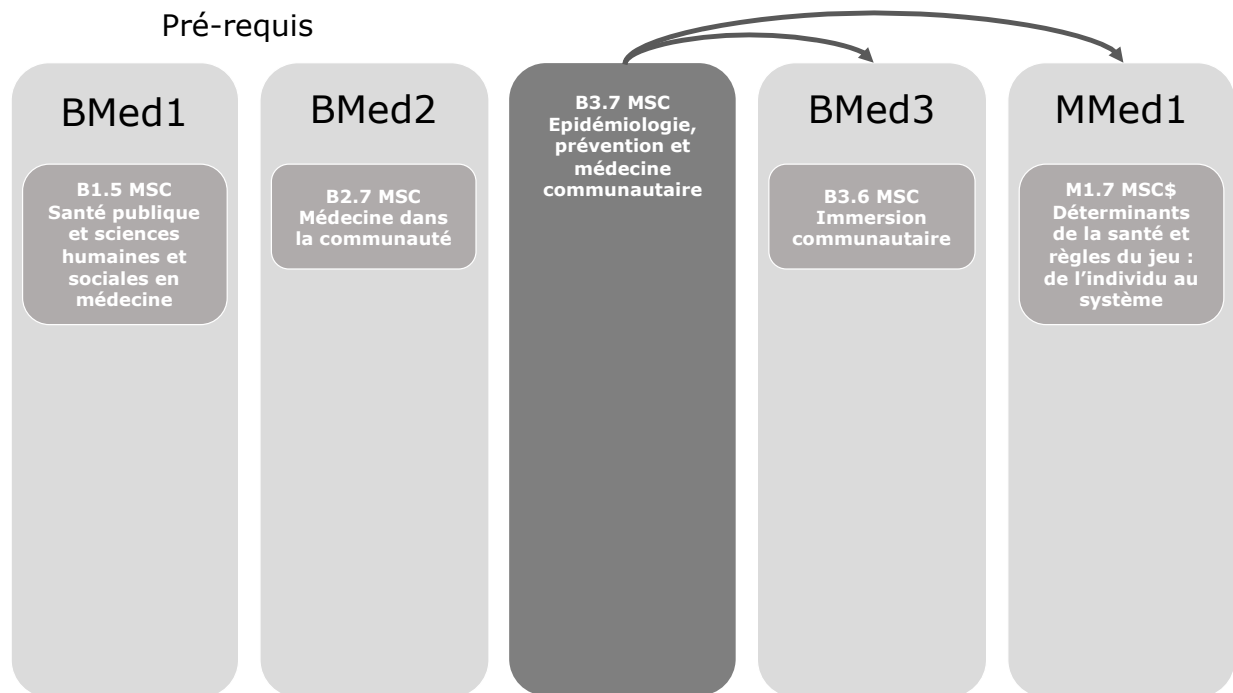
Pré-requis

BMed1

B1.5 MSC Santé publique et sciences humaines et sociales en médecine

BMed2

B2.7 MSC Médecine dans la communauté

B3.7 MSC Epidémiologie, prévention et médecine communautaire

BMed3

B3.6 MSC Immersion communautaire

MMed1

M1.7 MSC$ Déterminants de la santé et règles du jeu : de l'individu au système